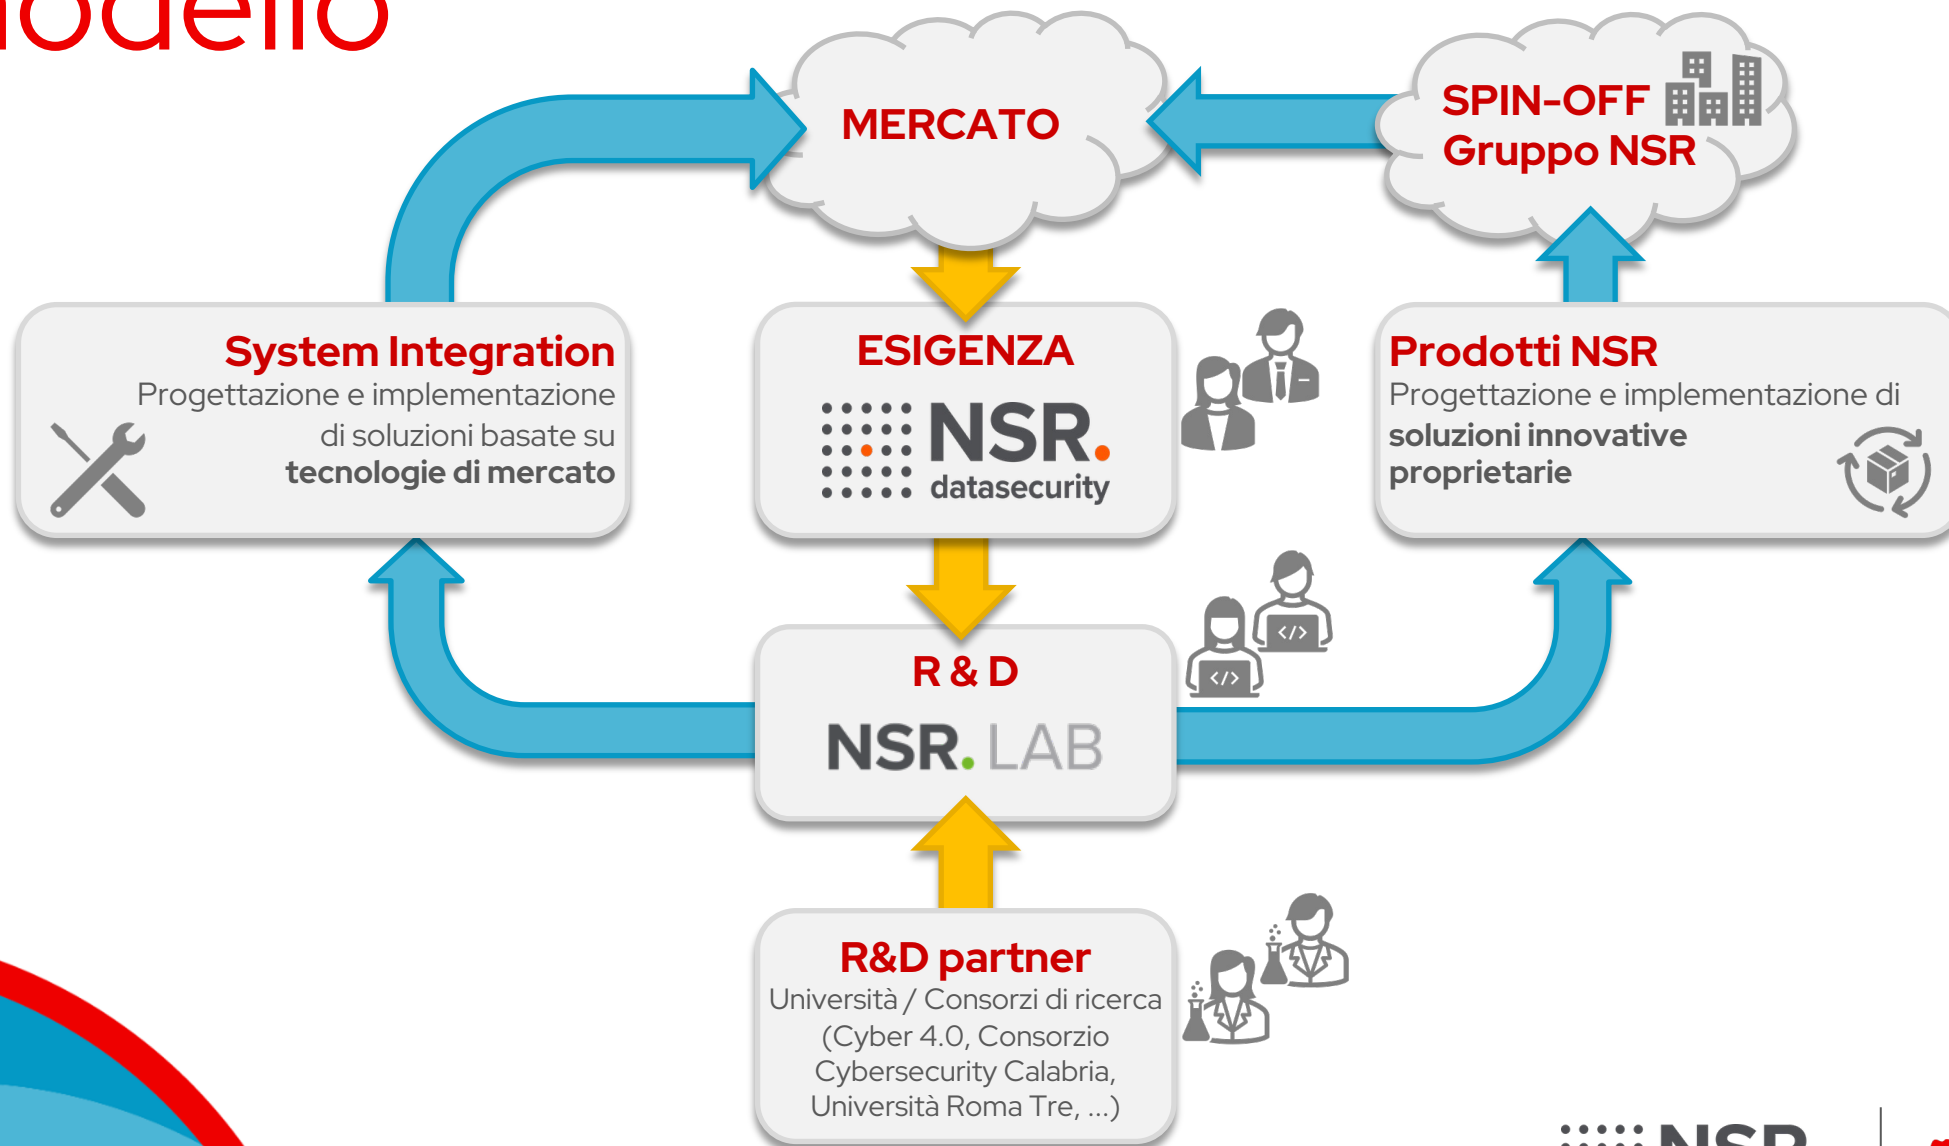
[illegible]odello

MERCATO

SPIN-OFF Gruppo NSR

System Integration
Progettazione e implementazione di soluzioni basate su **tecnologie di mercato**

ESIGENZA
NSR. datasecurity

Prodotti NSR
Progettazione e implementazione di **soluzioni innovative proprietarie**

R & D
NSR. LAB

</>

</>

R&D partner
Università / Consorzi di ricerca (Cyber 4.0, Consorzio Cybersecurity Calabria, Università Roma Tre, ...)

NSR